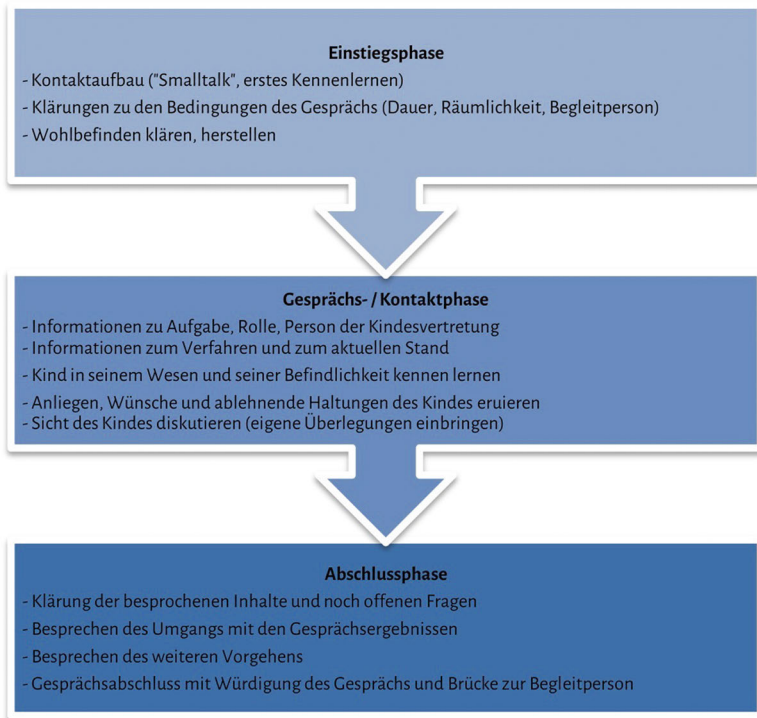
Einstiegsphase

- Kontaktaufbau ("Smalltalk", erstes Kennenlernen)
- Klärungen zu den Bedingungen des Gesprächs (Dauer, Räumlichkeit, Begleitperson)
- Wohlbefinden klären, herstellen

Gesprächs- / Kontaktphase

- Informationen zu Aufgabe, Rolle, Person der Kindesvertretung
- Informationen zum Verfahren und zum aktuellen Stand
- Kind in seinem Wesen und seiner Befindlichkeit kennen lernen
- Anliegen, Wünsche und ablehnende Haltungen des Kindes eruieren
- Sicht des Kindes diskutieren (eigene Überlegungen einbringen)

Abschlussphase

- Klärung der besprochenen Inhalte und noch offenen Fragen
- Besprechen des Umgangs mit den Gesprächsergebnissen
- Besprechen des weiteren Vorgehens
- Gesprächsabschluss mit Würdigung des Gesprächs und Brücke zur Begleitperson